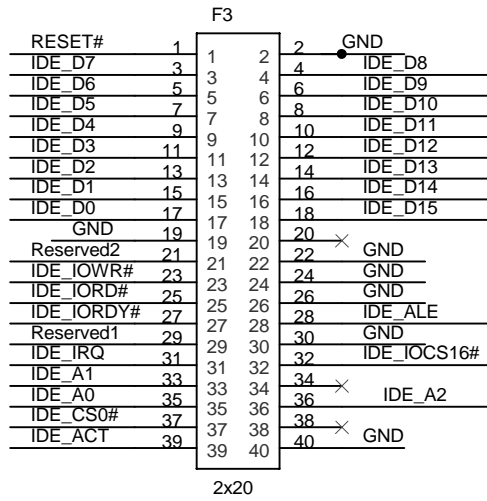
F3

| Signal | Pin | Pin | Pin | Pin | Signal |
|---|---|---|---|---|---|
| RESET# | 1 | 1 | 2 | 2 | GND |
| IDE_D7 | 3 | 3 | 4 | 4 | IDE_D8 |
| IDE_D6 | 5 | 5 | 6 | 6 | IDE_D9 |
| IDE_D5 | 7 | 7 | 8 | 8 | IDE_D10 |
| IDE_D4 | 9 | 9 | 10 | 10 | IDE_D11 |
| IDE_D3 | 11 | 11 | 12 | 12 | IDE_D12 |
| IDE_D2 | 13 | 13 | 14 | 14 | IDE_D13 |
| IDE_D1 | 15 | 15 | 16 | 16 | IDE_D14 |
| IDE_D0 | 17 | 17 | 18 | 18 | IDE_D15 |
| GND | 19 | 19 | 20 | 20 | |
| Reserved2 | 21 | 21 | 22 | 22 | GND |
| IDE_IOWR# | 23 | 23 | 24 | 24 | GND |
| IDE_IORD# | 25 | 25 | 26 | 26 | GND |
| IDE_IORDY# | 27 | 27 | 28 | 28 | IDE_ALE |
| Reserved1 | 29 | 29 | 30 | 30 | GND |
| IDE_IRQ | 31 | 31 | 32 | 32 | IDE_IOCS16# |
| IDE_A1 | 33 | 33 | 34 | 34 | |
| IDE_A0 | 35 | 35 | 36 | 36 | IDE_A2 |
| IDE_CS0# | 37 | 37 | 38 | 38 | |
| IDE_ACT | 39 | 39 | 40 | 40 | GND |

2x20